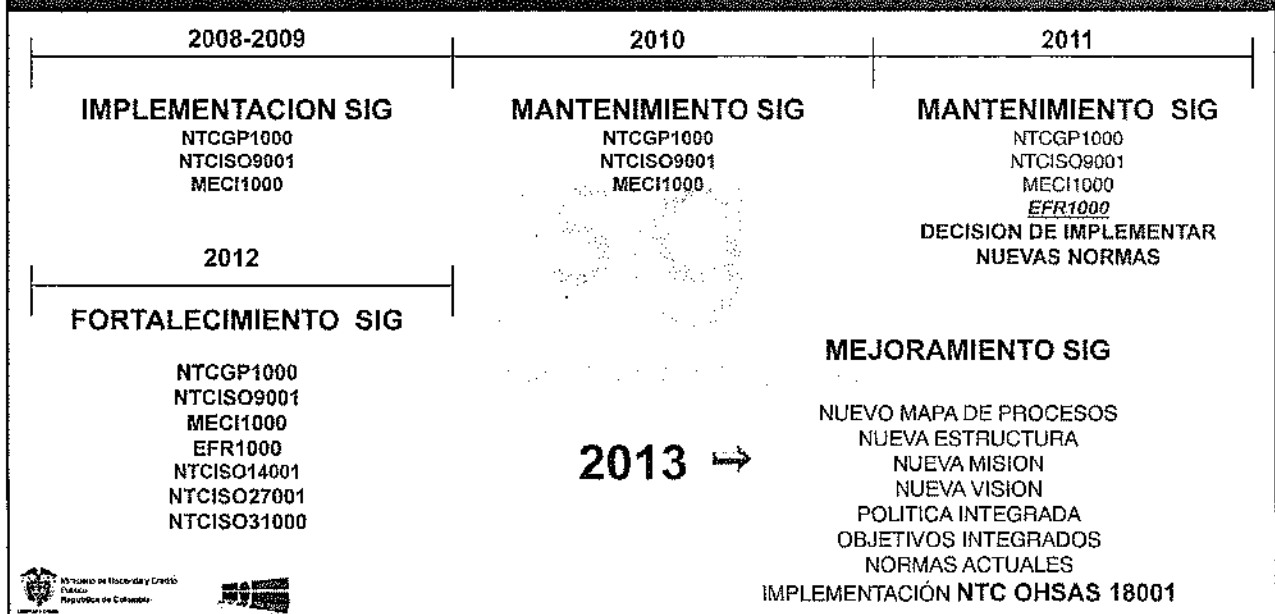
2008-2009

IMPLEMENTACION SIG
NTCGP1000
NTCISO9001
MECI1000

2010

MANTENIMIENTO SIG
NTCGP1000
NTCISO9001
MECI1000

2011

MANTENIMIENTO SIG
NTCGP1000
NTCISO9001
MECI1000
EFR1000
DECISION DE IMPLEMENTAR
NUEVAS NORMAS

2012

FORTALECIMIENTO SIG

NTCGP1000
NTCISO9001
MECI1000
EFR1000
NTCISO14001
NTCISO27001
NTCISO31000

2013 ↪

MEJORAMIENTO SIG

NUEVO MAPA DE PROCESOS
NUEVA ESTRUCTURA
NUEVA MISION
NUEVA VISION
POLITICA INTEGRADA
OBJETIVOS INTEGRADOS
NORMAS ACTUALES
IMPLEMENTACIÓN NTC OHSAS 18001

Ministerio de Hacienda y Crédito Público
República de Colombia
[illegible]